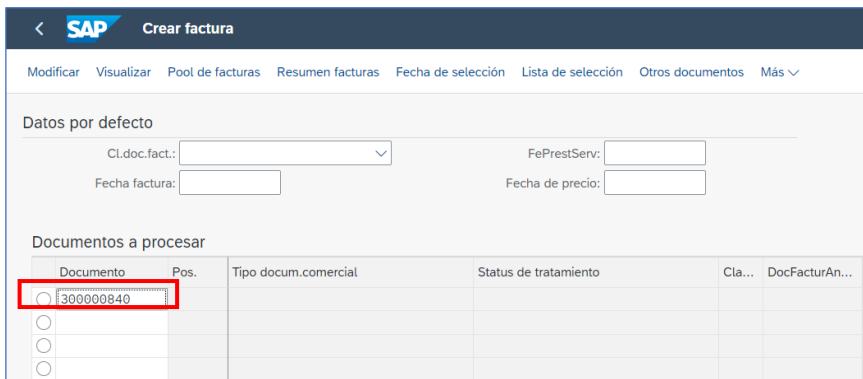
SAP Crear factura

Modificar Visualizar Pool de facturas Resumen facturas Fecha de selección Lista de selección Otros documentos Más

Datos por defecto

Cl.doc.fact.:
FePrestServ:
Fecha factura:
Fecha de precio:

Documentos a procesar

| | Documento | Pos. | Tipo docum.comercial | Status de tratamiento | Cla... | DocFacturAn... |
|---|---|---|---|---|---|---|
| ○ | 300000840 | | | | | |
| ○ | | | | | | |
| ○ | | | | | | |
| ○ | | | | | | |